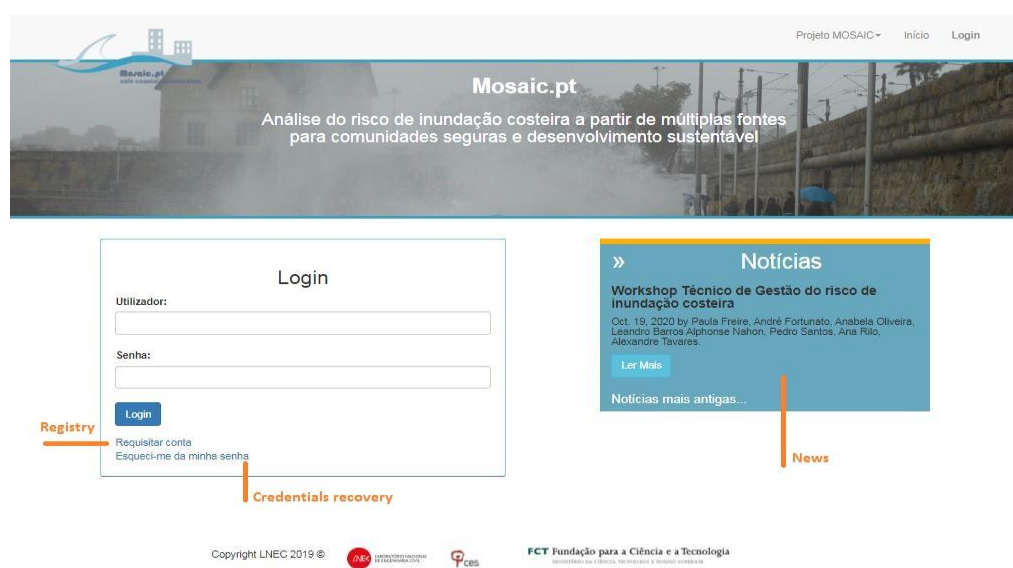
Mosaic.pt

Projeto MOSAIC ▾ Início Login

Mosaic.pt

Análise do risco de inundação costeira a partir de múltiplas fontes para comunidades seguras e desenvolvimento sustentável

Login

Utilizador:

Senha:

Login

Registry

Requisitar conta
Esqueci-me da minha senha

Credentials recovery

» Notícias

Workshop Técnico de Gestão do risco de inundação costeira

Oct. 19, 2020 by Paula Freire, André Fortunato, Anabela Oliveira, Leandro Barros Alphonse Nahon, Pedro Santos, Ana Rilo, Alexandre Tavares.

Ler Mais

Notícias mais antigas...

News

Copyright LNEC 2019 ©

LNEC LABORATÓRIO NACIONAL DE ENGENHARIA CIVIL

ces

FCT Fundação para a Ciência e a Tecnologia
MINISTÉRIO DA CIÊNCIA, TECNOLOGIA E ENSINO SUPERIOR